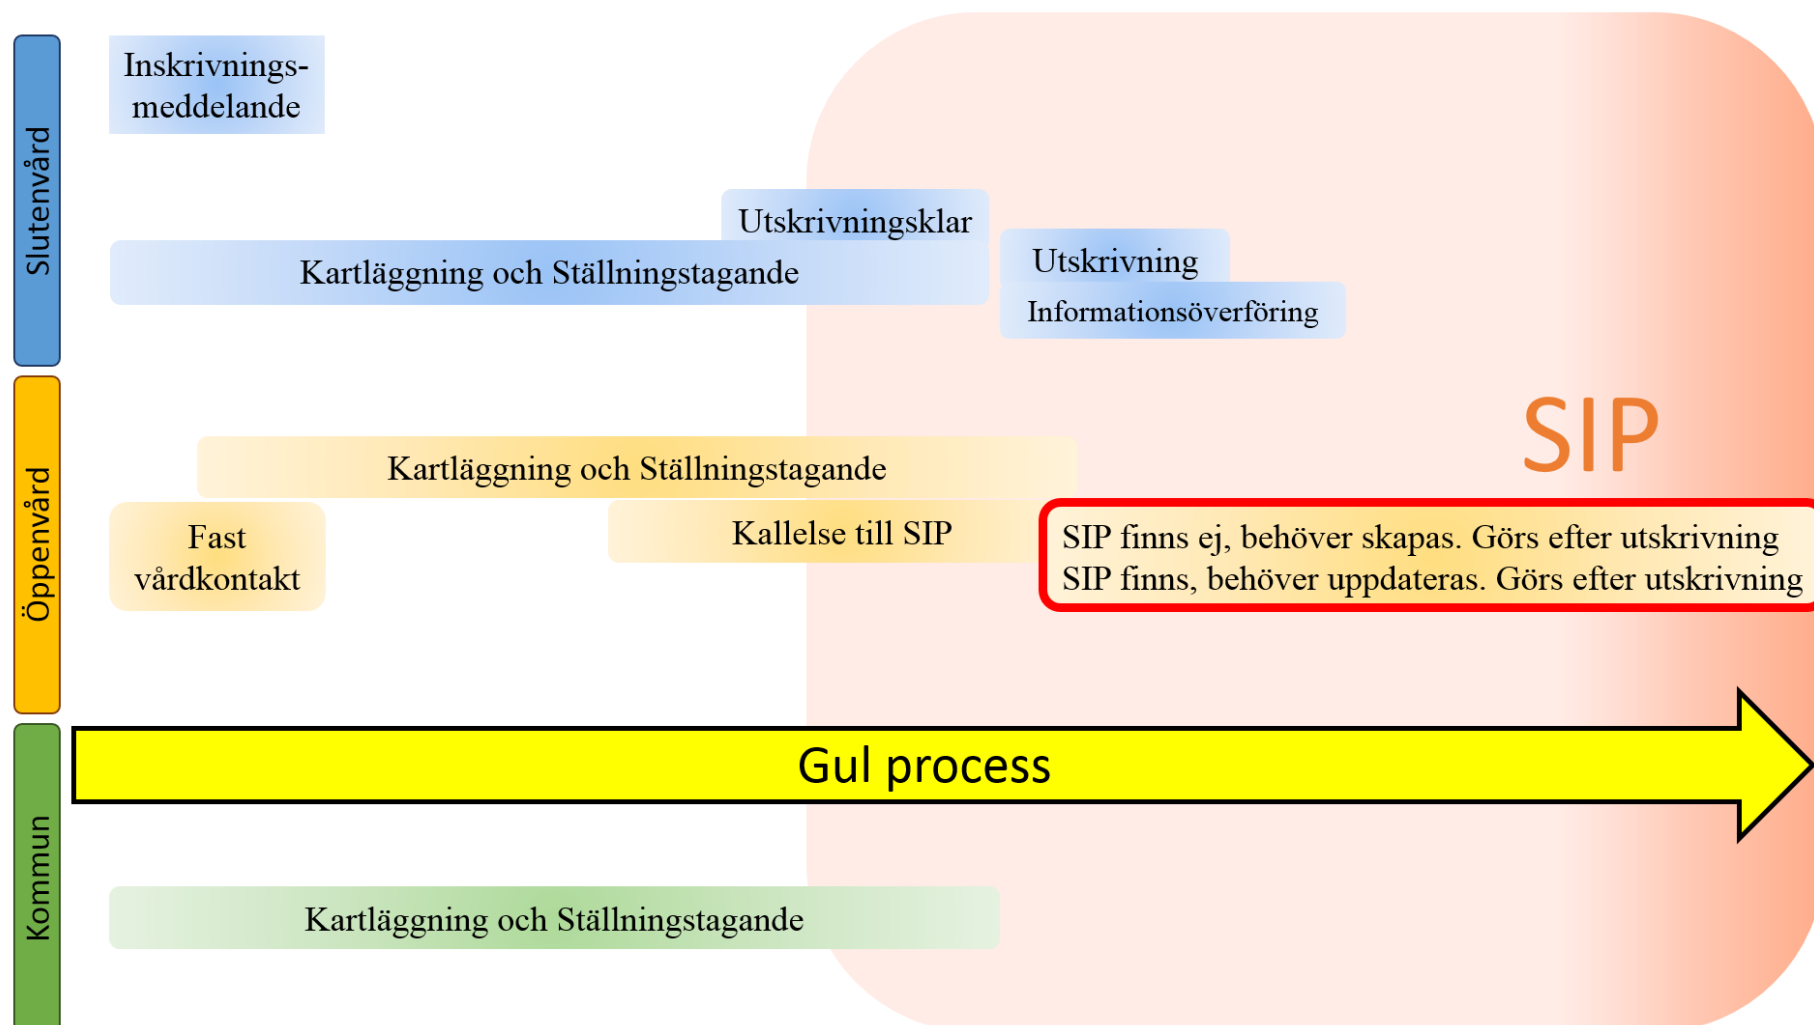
Slutenvård

Inskrivningsmeddelande

Utskrivningsklar

Kartläggning och Ställningstagande

Utskrivning

Informationsöverföring

SIP

Öppenvård

Kartläggning och Ställningstagande

Fast vårdkontakt

Kallelse till SIP

SIP finns ej, behöver skapas. Görs efter utskrivning
SIP finns, behöver uppdateras. Görs efter utskrivning

Gul process

Kommun

Kartläggning och Ställningstagande